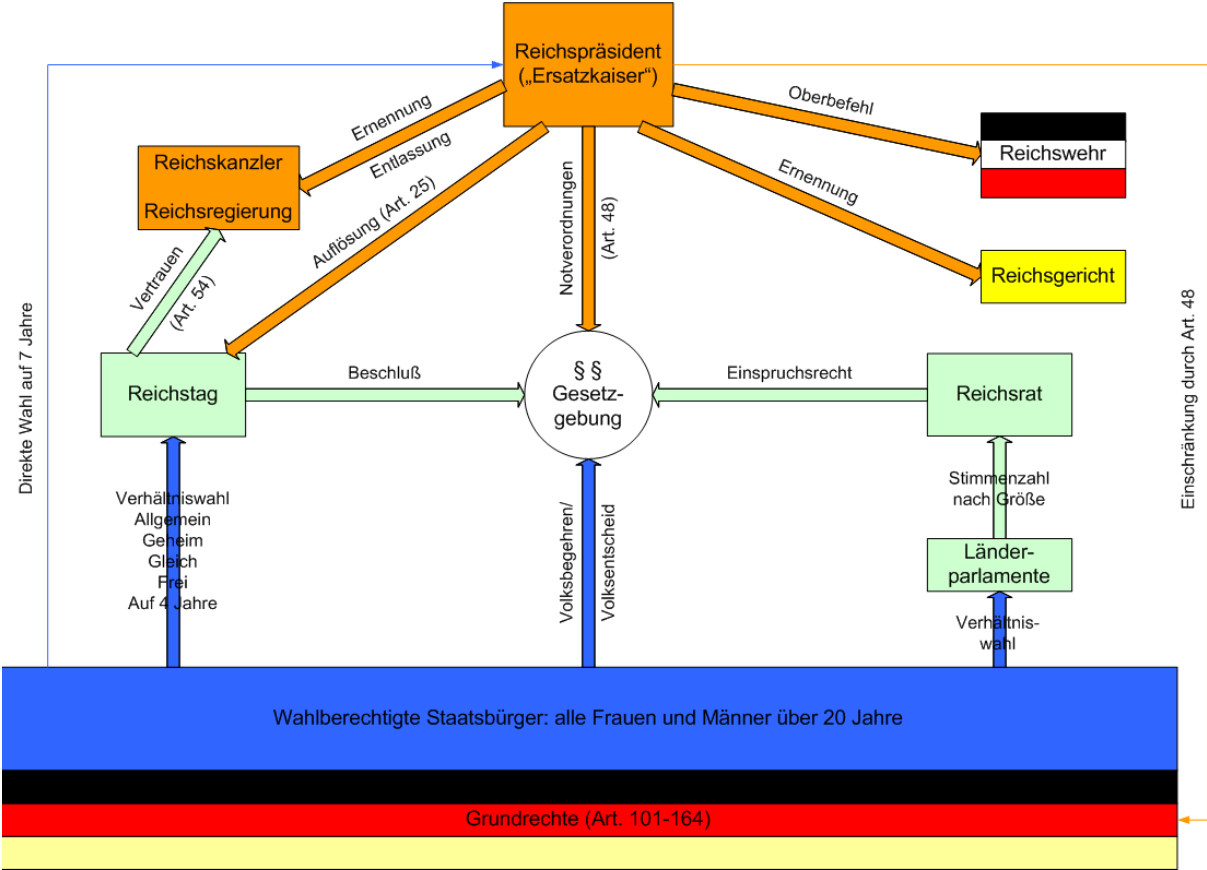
Reichspräsident („Ersatzkaiser“)

Ernennung
Entlassung

Reichskanzler
Reichsregierung

Auflösung (Art. 25)

Notverordnungen (Art. 48)

Oberbefehl

Reichswehr

Ernennung

Reichsgericht

Vertrauen (Art. 54)

Direkte Wahl auf 7 Jahre

Einschränkung durch Art. 48

Reichstag

Beschluß

§ §
Gesetzgebung

Einspruchsrecht

Reichsrat

Verhältniswahl
Allgemein
Geheim
Gleich
Frei
Auf 4 Jahre

Volksbegehren/
Volksentscheid

Stimmenzahl nach Größe

Länderparlamente

Verhältniswahl

Wahlberechtigte Staatsbürger: alle Frauen und Männer über 20 Jahre

Grundrechte (Art. 101-164)